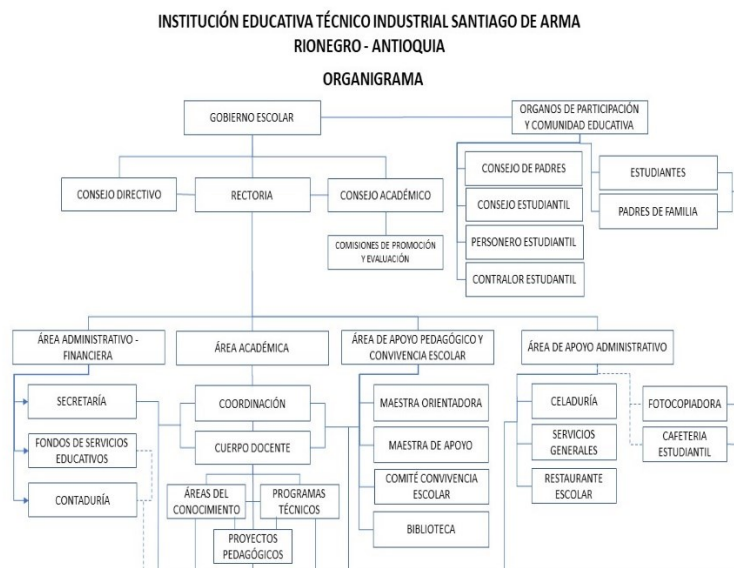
INSTITUCIÓN EDUCATIVA TÉCNICO INDUSTRIAL SANTIAGO DE ARMA
RIONEGRO - ANTIOQUIA

ORGANIGRAMA

GOBIERNO ESCOLAR

ORGANOS DE PARTICIPACIÓN Y COMUNIDAD EDUCATIVA

CONSEJO DIRECTIVO

RECTORIA

CONSEJO ACADÉMICO

COMISIONES DE PROMOCIÓN Y EVALUACIÓN

CONSEJO DE PADRES

CONSEJO ESTUDIANTIL

PERSONERO ESTUDIANTIL

CONTRALOR ESTUDIANTIL

ESTUDIANTES

PADRES DE FAMILIA

ÁREA ADMINISTRATIVO - FINANCIERA

SECRETARÍA

FONDOS DE SERVICIOS EDUCATIVOS

CONTADURÍA

ÁREA ACADÉMICA

COORDINACIÓN

CUERPO DOCENTE

ÁREAS DEL CONOCIMIENTO

PROGRAMAS TÉCNICOS

PROYECTOS PEDAGÓGICOS

ÁREA DE APOYO PEDAGÓGICO Y CONVIVENCIA ESCOLAR

MAESTRA ORIENTADORA

MAESTRA DE APOYO

COMITÉ CONVIVENCIA ESCOLAR

BIBLIOTECA

ÁREA DE APOYO ADMINISTRATIVO

CELADURÍA

SERVICIOS GENERALES

RESTAURANTE ESCOLAR

FOTOCOPIADORA

CAFETERIA ESTUDIANTIL